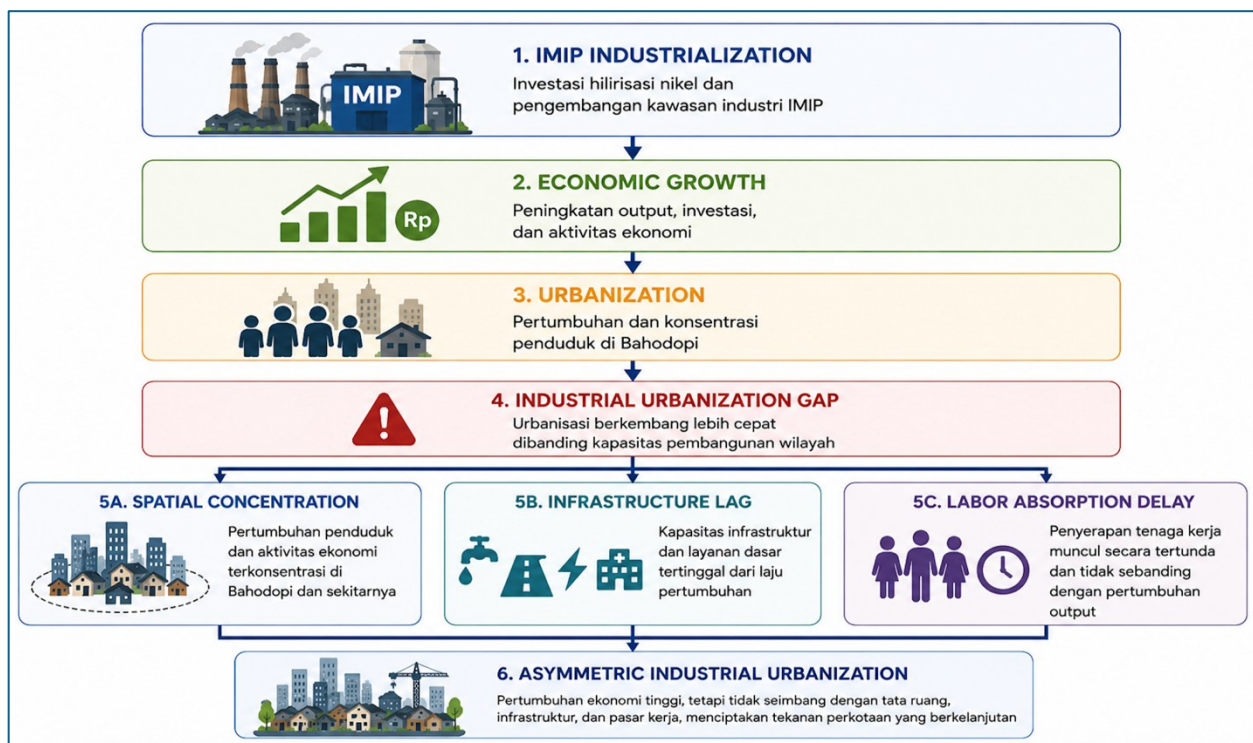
IMIP

1. IMIP INDUSTRIALIZATION

Investasi hilirisasi nikel dan pengembangan kawasan industri IMIP

Rp

2. ECONOMIC GROWTH

Peningkatan output, investasi, dan aktivitas ekonomi

3. URBANIZATION

Pertumbuhan dan konsentrasi penduduk di Bahodopi

4. INDUSTRIAL URBANIZATION GAP

Urbanisasi berkembang lebih cepat dibanding kapasitas pembangunan wilayah

5A. SPATIAL CONCENTRATION

Pertumbuhan penduduk dan aktivitas ekonomi terkonsentrasi di Bahodopi dan sekitarnya

5B. INFRASTRUCTURE LAG

Kapasitas infrastruktur dan layanan dasar tertinggal dari laju pertumbuhan

5C. LABOR ABSORPTION DELAY

Penyerapan tenaga kerja muncul secara tertunda dan tidak sebanding dengan pertumbuhan output

6. ASYMMETRIC INDUSTRIAL URBANIZATION

Pertumbuhan ekonomi tinggi, tetapi tidak seimbang dengan tata ruang, infrastruktur, dan pasar kerja, menciptakan tekanan perkotaan yang berkelanjutan